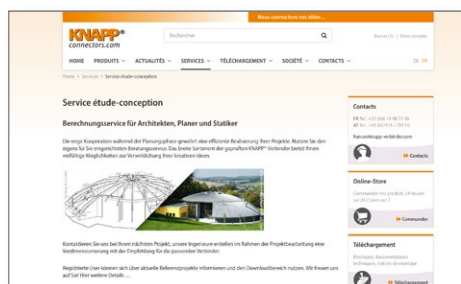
Nous connectons tes idées ...

KNAPP® connectors.com

Rechercher

Panier (0) | Votre compte

HOME PRODUITS ACTUALITÉS SERVICES TÉLÉCHARGEMENT SOCIÉTÉ CONTACTS

Home > Services > Service étude-conception

Service étude-conception

Berechnungsservice für Architekten, Planer und Statiker

Die enge Kooperation während der Planungsphase gewährt eine effiziente Realisierung Ihrer Projekte. Nutzen Sie den eigens für Sie eingerichteten Beratungsservice. Das breite Sortiment der geprüften KNAPP®-Verbinder bietet Ihnen vielfältige Möglichkeiten zur Verwirklichung Ihrer kreativen Ideen.

Kontaktieren Sie uns bei Ihrem nächsten Projekt, unsere Ingenieure erstellen im Rahmen der Projektbearbeitung eine Vordimensionierung mit der Empfehlung für die passenden Verbinder.

Registrierte User können sich über aktuelle Referenzprojekte informieren und den Downloadbereich nutzen. Wir freuen uns auf Sie! Hier weitere Details ...

Contacts

Online-Store

Commander

Téléchargement

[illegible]